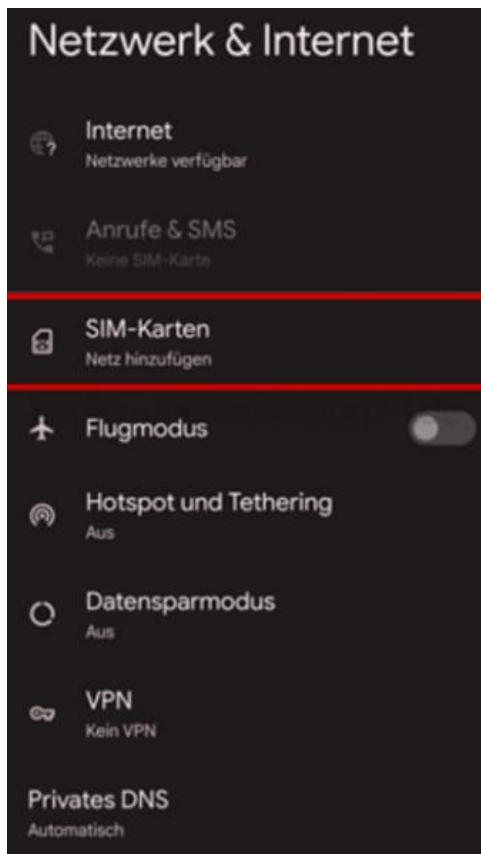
Netzwerk & Internet

Internet
Netzwerke verfügbar

Anrufe & SMS
Keine SIM-Karte

SIM-Karten
Netz hinzufügen

Flugmodus

Hotspot und Tethering
Aus

Datensparmodus
Aus

VPN
Kein VPN

Privates DNS
Automatisch